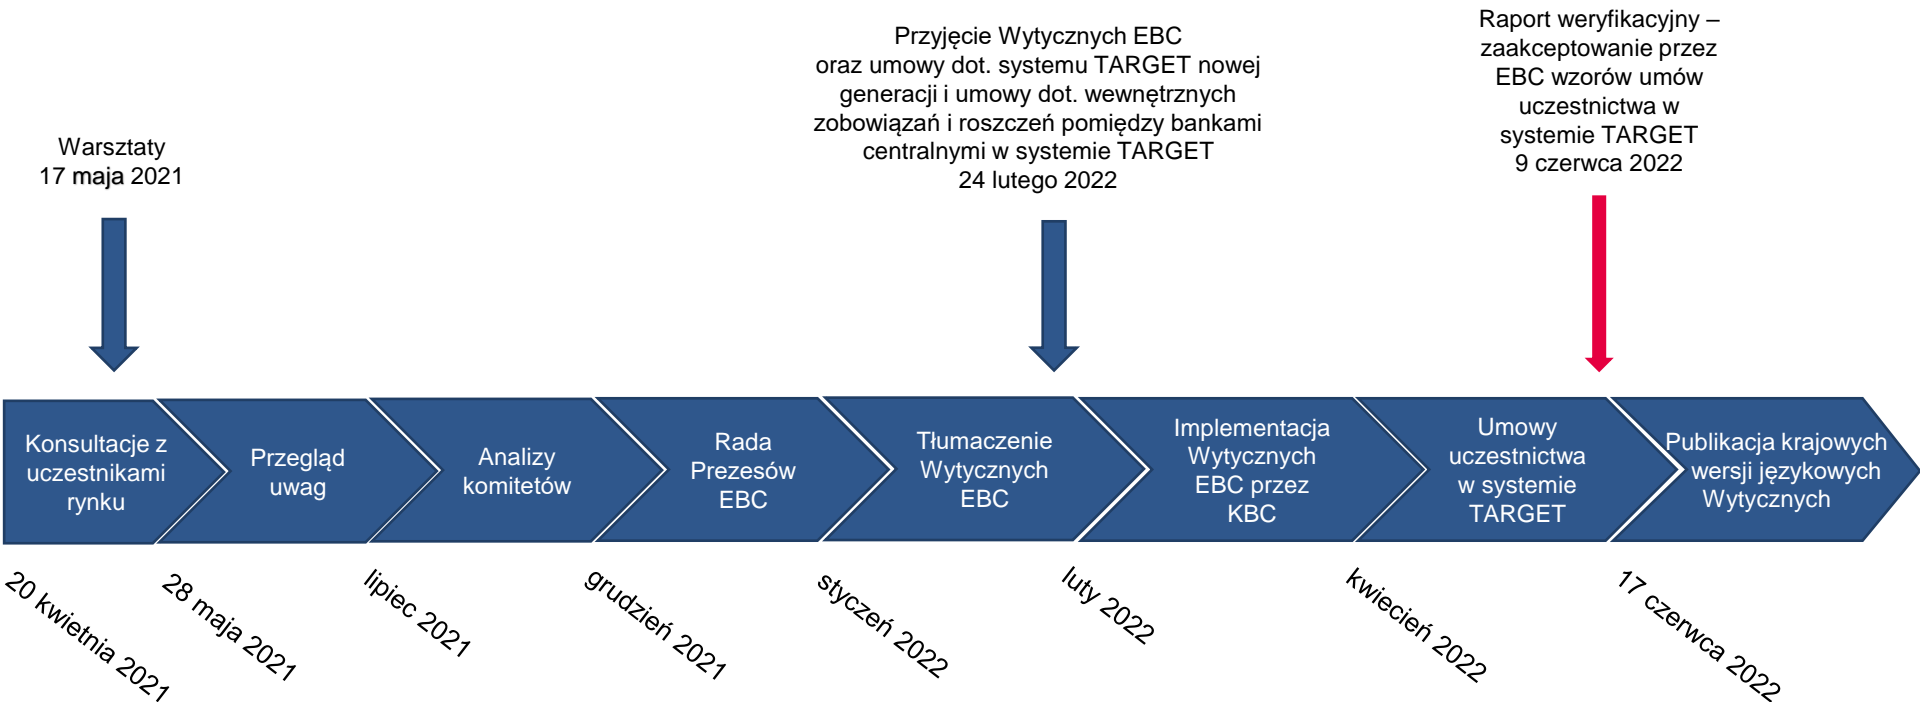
Warsztaty
17 maja 2021

Przyjęcie Wytycznych EBC oraz umowy dot. systemu TARGET nowej generacji i umowy dot. wewnętrznych zobowiązań i roszczeń pomiędzy bankami centralnymi w systemie TARGET
24 lutego 2022

Raport weryfikacyjny – zaakceptowanie przez EBC wzorów umów uczestnictwa w systemie TARGET
9 czerwca 2022

Konsultacje z uczestnikami rynku

Przegląd uwag

Analizy komitetów

Rada Prezesów EBC

Tłumaczenie Wytycznych EBC

Implementacja Wytycznych EBC przez KBC

Umowy uczestnictwa w systemie TARGET

Publikacja krajowych wersji językowych Wytycznych

20 kwietnia 2021

28 maja 2021

lipiec 2021

grudzień 2021

styczeń 2022

luty 2022

kwiecień 2022

17 czerwca 2022